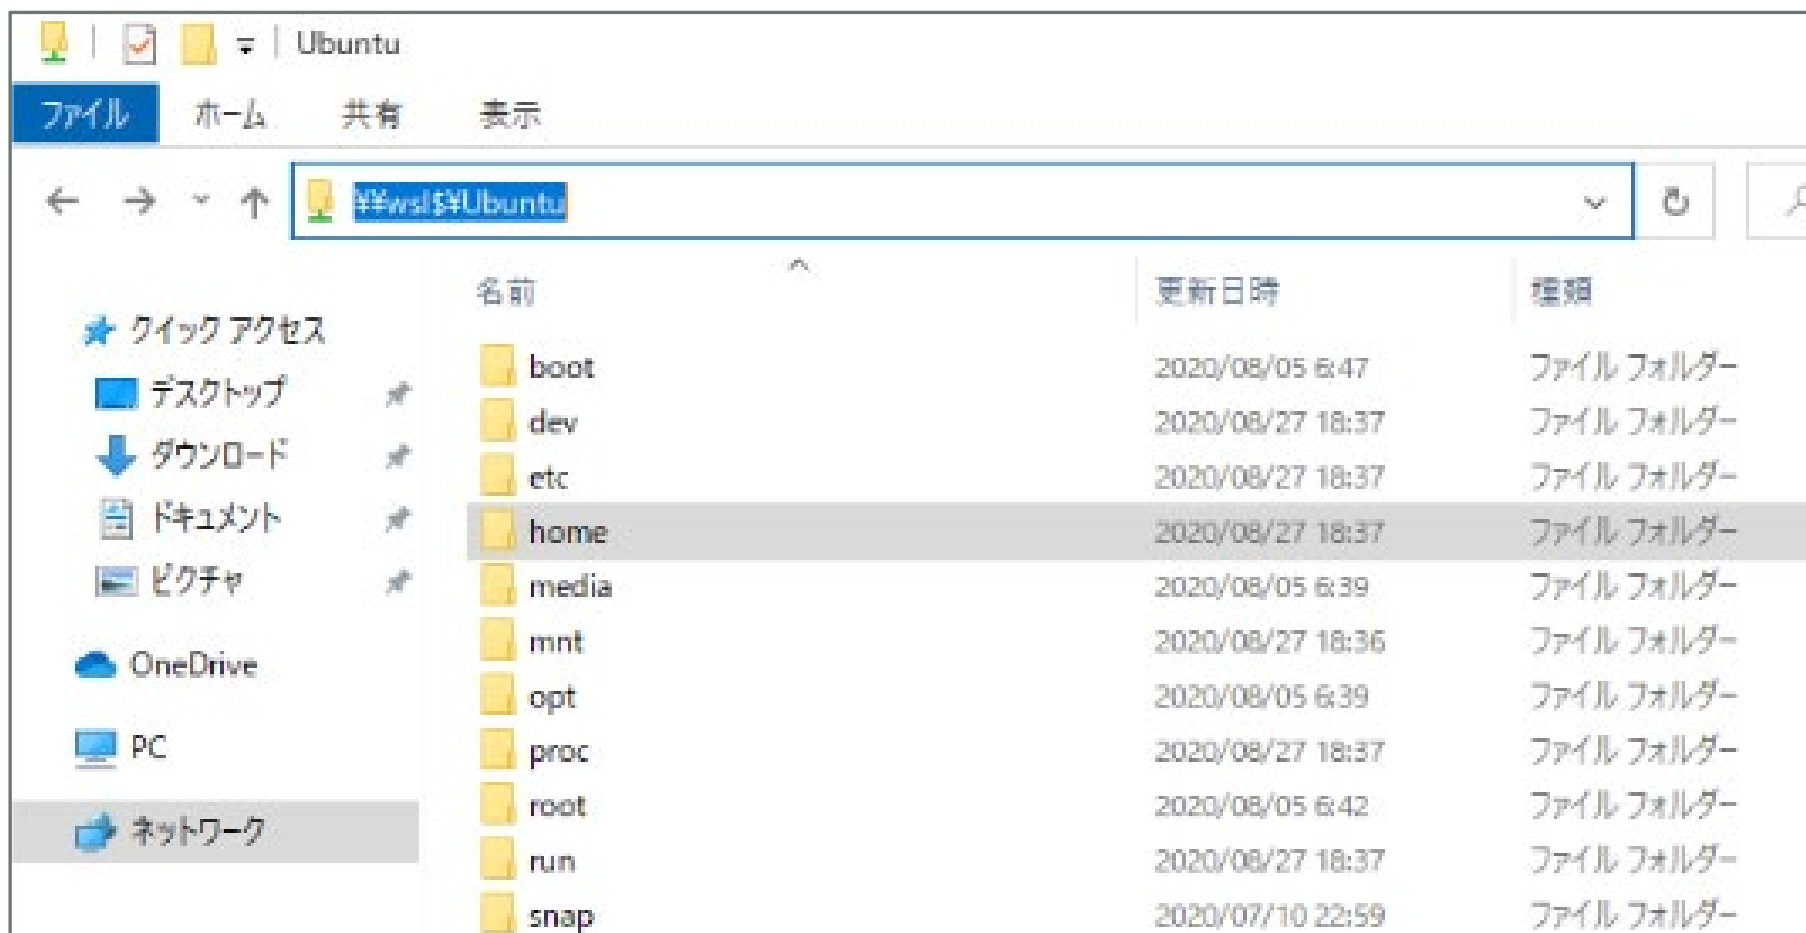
Ubuntu

ファイル ホーム 共有 表示

¥¥wsl$¥Ubuntu

★ クイック アクセス
デスクトップ
ダウンロード
ドキュメント
ピクチャ
OneDrive
PC
ネットワーク

| 名前 | 更新日時 | 種類 |
|---|---|---|
| boot | 2020/08/05 6:47 | ファイル フォルダー |
| dev | 2020/08/27 18:37 | ファイル フォルダー |
| etc | 2020/08/27 18:37 | ファイル フォルダー |
| home | 2020/08/27 18:37 | ファイル フォルダー |
| media | 2020/08/05 6:39 | ファイル フォルダー |
| mnt | 2020/08/27 18:36 | ファイル フォルダー |
| opt | 2020/08/05 6:39 | ファイル フォルダー |
| proc | 2020/08/27 18:37 | ファイル フォルダー |
| root | 2020/08/05 6:42 | ファイル フォルダー |
| run | 2020/08/27 18:37 | ファイル フォルダー |
| snap | 2020/07/10 22:59 | ファイル フォルダー |